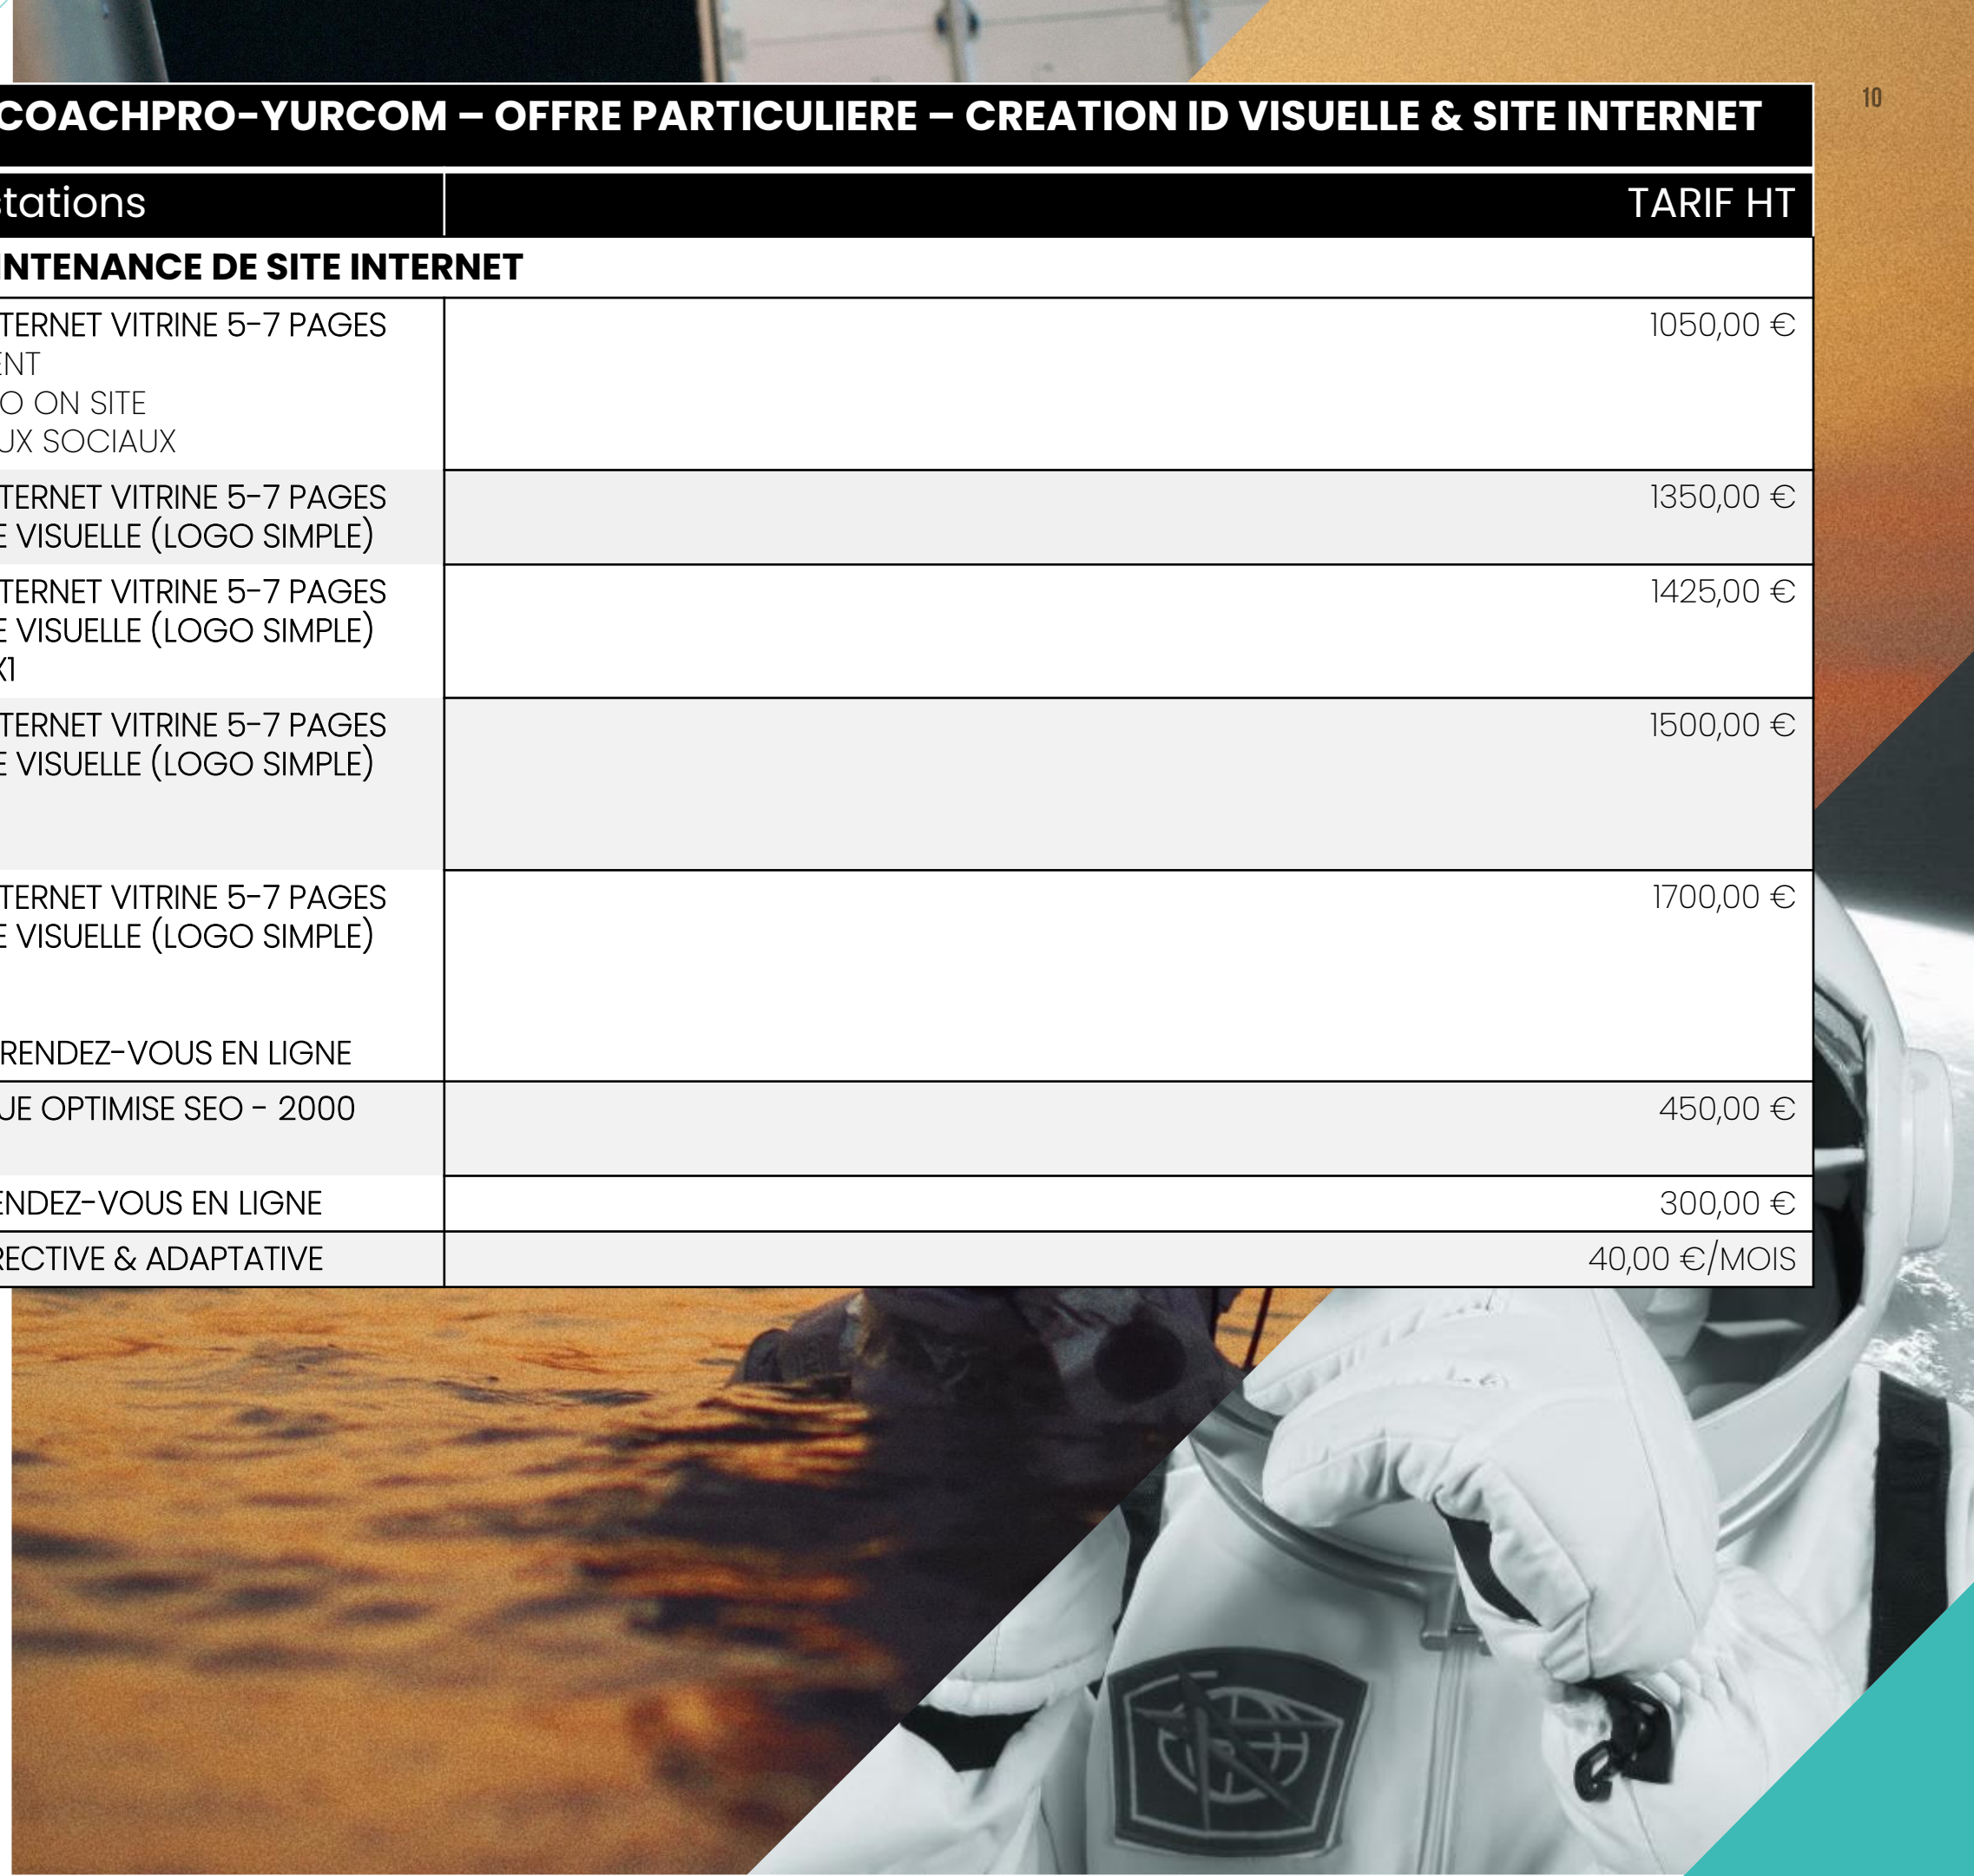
10

COACHPRO-YURCOM – OFFRE PARTICULIERE – CREATION ID VISUELLE & SITE INTERNET

| tations | TARIF HT |
|---|---|
| NTENANCE DE SITE INTERNET | |
| TERNET VITRINE 5-7 PAGES ENT O ON SITE UX SOCIAUX | 1050,00 € |
| TERNET VITRINE 5-7 PAGES E VISUELLE (LOGO SIMPLE) | 1350,00 € |
| TERNET VITRINE 5-7 PAGES E VISUELLE (LOGO SIMPLE) X1 | 1425,00 € |
| TERNET VITRINE 5-7 PAGES E VISUELLE (LOGO SIMPLE) | 1500,00 € |
| TERNET VITRINE 5-7 PAGES E VISUELLE (LOGO SIMPLE) RENDEZ-VOUS EN LIGNE | 1700,00 € |
| UE OPTIMISE SEO - 2000 | 450,00 € |
| ENDEZ-VOUS EN LIGNE | 300,00 € |
| RECTIVE & ADAPTATIVE | 40,00 €/MOIS |